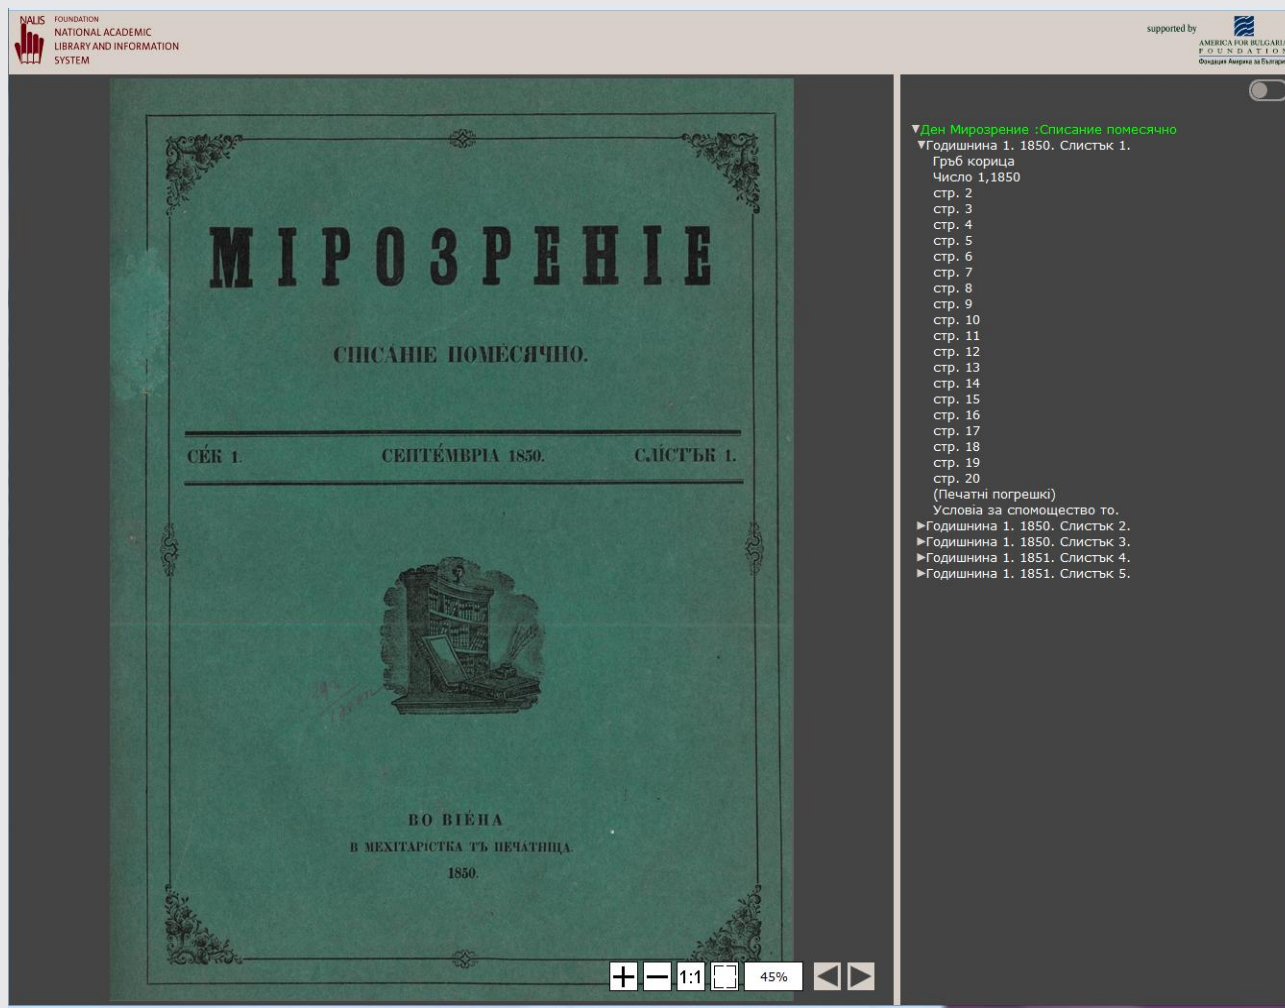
NALIS FOUNDATION
NATIONAL ACADEMIC LIBRARY AND INFORMATION SYSTEM

supported by
AMERICA FOR BULGARIA FOUNDATION
Фондация Америка за България

МІРОЗРЕНІЕ

СПИСАНІЕ ПОМѢСЯЧНО.

СѢК 1. СЕПТЕ́МВРІА 1850. СЛІ́СТЪК 1.

ВО ВІЕ́НА
В МЕХІТАРІСТКА ТЪ ПЕЧАТНИЦА.
1850.

+ — 1:1 45%

▼Ден Мирозрение :Списание помесячно
▼Годишнина 1. 1850. Слистък 1.
Гръб корица
Число 1,1850
стр. 2
стр. 3
стр. 4
стр. 5
стр. 6
стр. 7
стр. 8
стр. 9
стр. 10
стр. 11
стр. 12
стр. 13
стр. 14
стр. 15
стр. 16
стр. 17
стр. 18
стр. 19
стр. 20
(Печатні погрешкі)
Условіа за спомощество то.
►Годишнина 1. 1850. Слистък 2.
►Годишнина 1. 1850. Слистък 3.
►Годишнина 1. 1851. Слистък 4.
►Годишнина 1. 1851. Слистък 5.